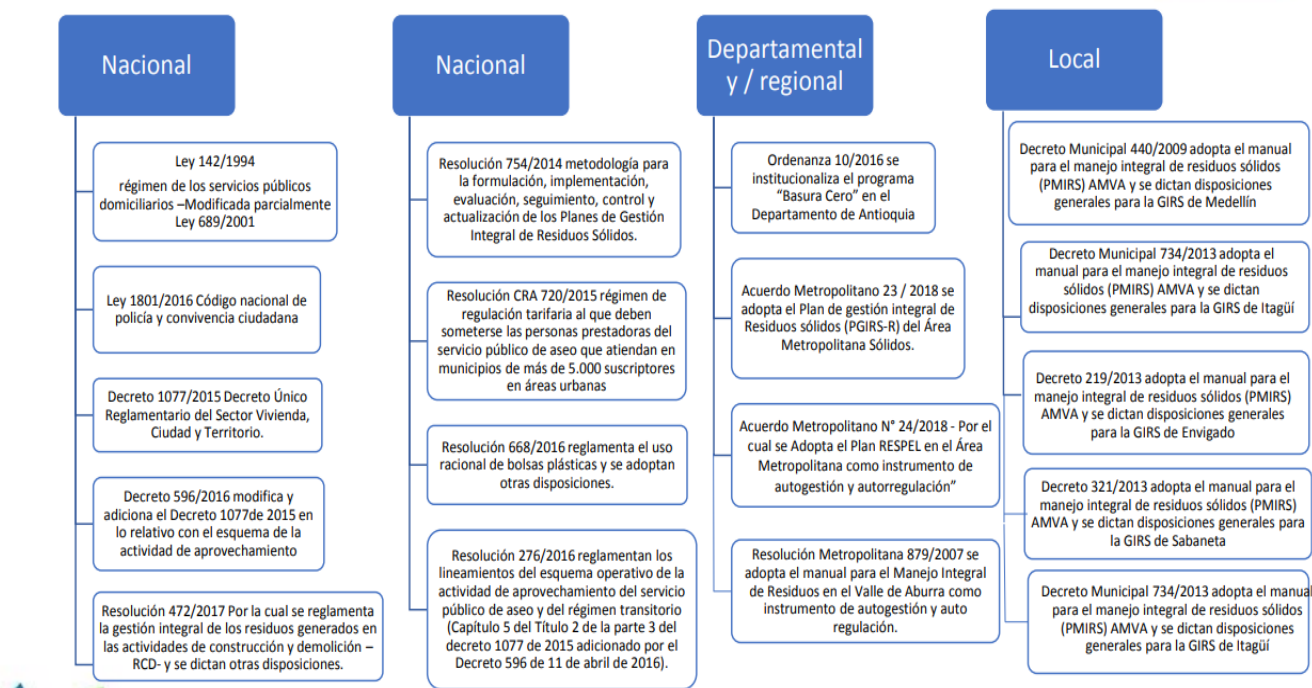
Nacional

Ley 142/1994

régimen de los servicios públicos domiciliarios –Modificada parcialmente Ley 689/2001

Ley 1801/2016 Código nacional de policía y convivencia ciudadana

Decreto 1077/2015 Decreto Único Reglamentario del Sector Vivienda, Ciudad y Territorio.

Decreto 596/2016 modifica y adiciona el Decreto 1077de 2015 en lo relativo con el esquema de la actividad de aprovechamiento

Resolución 472/2017 Por la cual se reglamenta la gestión integral de los residuos generados en las actividades de construcción y demolición – RCD- y se dictan otras disposiciones.

Nacional

Resolución 754/2014 metodología para la formulación, implementación, evaluación, seguimiento, control y actualización de los Planes de Gestión Integral de Residuos Sólidos.

Resolución CRA 720/2015 régimen de regulación tarifaria al que deben someterse las personas prestadoras del servicio público de aseo que atiendan en municipios de más de 5.000 suscriptores en áreas urbanas

Resolución 668/2016 reglamenta el uso racional de bolsas plásticas y se adoptan otras disposiciones.

Resolución 276/2016 reglamentan los lineamientos del esquema operativo de la actividad de aprovechamiento del servicio público de aseo y del régimen transitorio (Capítulo 5 del Título 2 de la parte 3 del decreto 1077 de 2015 adicionado por el Decreto 596 de 11 de abril de 2016).

Departamental y / regional

Ordenanza 10/2016 se institucionaliza el programa "Basura Cero" en el Departamento de Antioquia

Acuerdo Metropolitano 23 / 2018 se adopta el Plan de gestión integral de Residuos sólidos (PGIRS-R) del Área Metropolitana Sólidos.

Acuerdo Metropolitano N° 24/2018 - Por el cual se Adopta el Plan RESPEL en el Área Metropolitana como instrumento de autogestión y autorregulación"

Resolución Metropolitana 879/2007 se adopta el manual para el Manejo Integral de Residuos en el Valle de Aburra como instrumento de autogestión y auto regulación.

Local

Decreto Municipal 440/2009 adopta el manual para el manejo integral de residuos sólidos (PMIRS) AMVA y se dictan disposiciones generales para la GIRS de Medellín

Decreto Municipal 734/2013 adopta el manual para el manejo integral de residuos sólidos (PMIRS) AMVA y se dictan disposiciones generales para la GIRS de Itagüí

Decreto 219/2013 adopta el manual para el manejo integral de residuos sólidos (PMIRS) AMVA y se dictan disposiciones generales para la GIRS de Envigado

Decreto 321/2013 adopta el manual para el manejo integral de residuos sólidos (PMIRS) AMVA y se dictan disposiciones generales para la GIRS de Sabaneta

Decreto Municipal 734/2013 adopta el manual para el manejo integral de residuos sólidos (PMIRS) AMVA y se dictan disposiciones generales para la GIRS de Itagüí